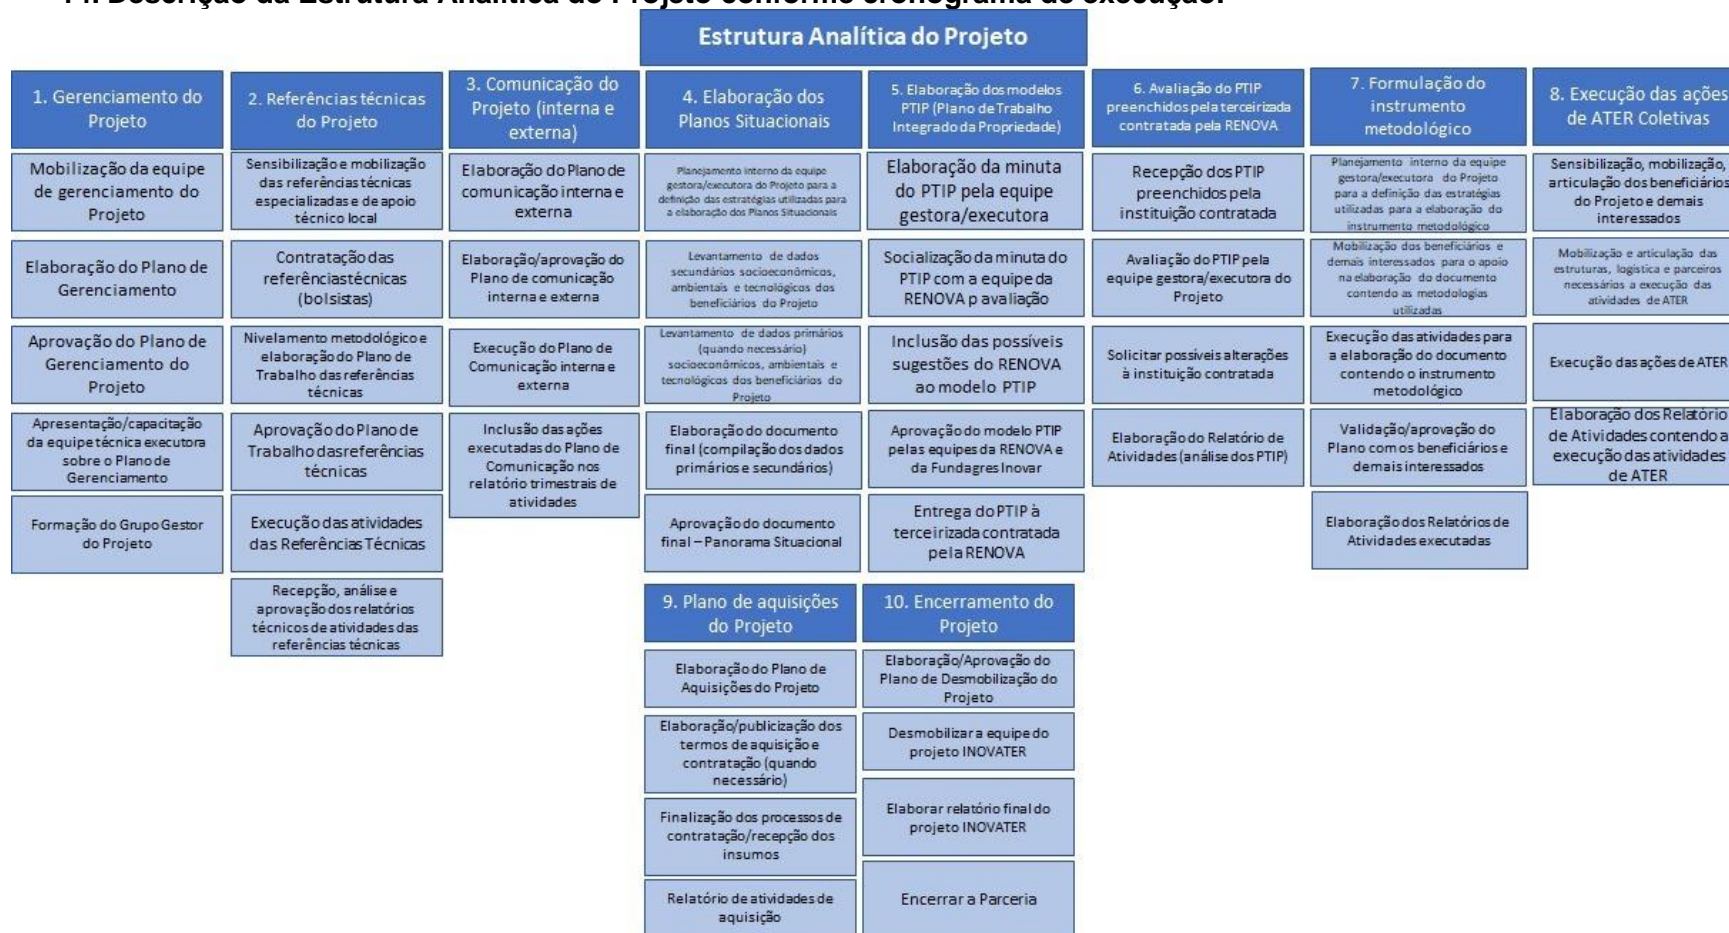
14. Descrição da Estrutura Analítica do Projeto conforme cronograma de execução.

Estrutura Analítica do Projeto

1. Gerenciamento do Projeto

Mobilização da equipe de gerenciamento do Projeto

Elaboração do Plano de Gerenciamento

Aprovação do Plano de Gerenciamento do Projeto

Apresentação/capacitação da equipe técnica executora sobre o Plano de Gerenciamento

Formação do Grupo Gestor do Projeto

2. Referências técnicas do Projeto

Sensibilização e mobilização das referências técnicas especializadas e de apoio técnico local

Contratação das referências técnicas (bolsistas)

Nivelamento metodológico e elaboração do Plano de Trabalho das referências técnicas

Aprovação do Plano de Trabalho das referências técnicas

Execução das atividades das Referências Técnicas

Recepção, análise e aprovação dos relatórios técnicos de atividades das referências técnicas

3. Comunicação do Projeto (interna e externa)

Elaboração do Plano de comunicação interna e externa

Elaboração/aprovação do Plano de comunicação interna e externa

Execução do Plano de Comunicação interna e externa

Inclusão das ações executadas do Plano de Comunicação nos relatório trimestrais de atividades

4. Elaboração dos Planos Situacionais

Planejamento interno da equipe gestora/executora do Projeto para a definição das estratégias utilizadas para a elaboração dos Planos Situacionais

Levantamento de dados secundários socioeconômicos, ambientais e tecnológicos dos beneficiários do Projeto

Levantamento de dados primários (quando necessário) socioeconômicos, ambientais e tecnológicos dos beneficiários do Projeto

Elaboração do documento final (compilação dos dados primários e secundários)

Aprovação do documento final – Panorama Situacional

5. Elaboração dos modelos PTIP (Plano de Trabalho Integrado da Propriedade)

Elaboração da minuta do PTIP pela equipe gestora/executora

Socialização da minuta do PTIP com a equipe da RENOVA p avaliação

Inclusão das possíveis sugestões do RENOVA ao modelo PTIP

Aprovação do modelo PTIP pelas equipes da RENOVA e da Fundagres Inovar

Entrega do PTIP à terceirizada contratada pela RENOVA

6. Avaliação do PTIP preenchidos pela terceirizada contratada pela RENOVA

Recepção dos PTIP preenchidos pela instituição contratada

Avaliação do PTIP pela equipe gestora/executora do Projeto

Solicitar possíveis alterações à instituição contratada

Elaboração do Relatório de Atividades (análise dos PTIP)

7. Formulação do instrumento metodológico

Planejamento interno da equipe gestora/executora do Projeto para a definição das estratégias utilizadas para a elaboração do instrumento metodológico

Mobilização dos beneficiários e demais interessados para o apoio na elaboração do documento contendo as metodologias utilizadas

Execução das atividades para a elaboração do documento contendo o instrumento metodológico

Validação/aprovação do Plano com os beneficiários e demais interessados

Elaboração dos Relatórios de Atividades executadas

8. Execução das ações de ATER Coletivas

Sensibilização, mobilização, articulação dos beneficiários do Projeto e demais interessados

Mobilização e articulação das estruturas, logística e parceiros necessários a execução das atividades de ATER

Execução das ações de ATER

Elaboração dos Relatório de Atividades contendo a execução das atividades de ATER

9. Plano de aquisições do Projeto

Elaboração do Plano de Aquisições do Projeto

Elaboração/publicização dos termos de aquisição e contratação (quando necessário)

Finalização dos processos de contratação/recepção dos insumos

Relatório de atividades de aquisição

10. Encerramento do Projeto

Elaboração/Aprovação do Plano de Desmobilização do Projeto

Desmobilizar a equipe do projeto INOVATER

Elaborar relatório final do projeto INOVATER

Encerrar a Parceria